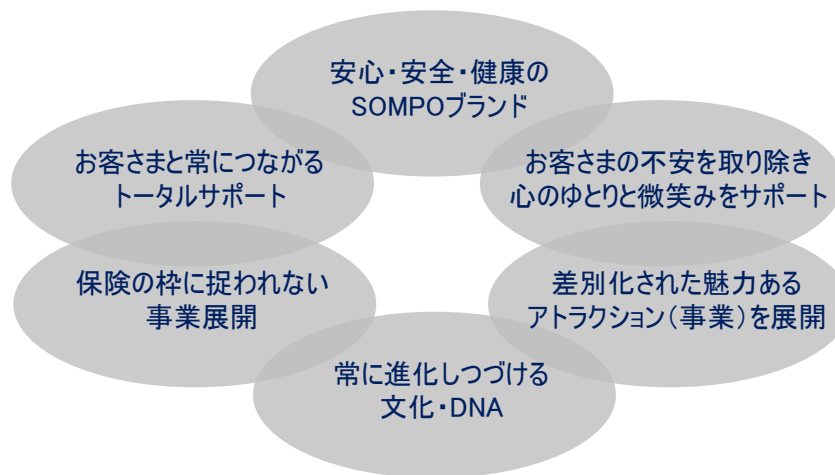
安心・安全・健康の
SOMPOブランド

お客さまの不安を取り除き
心のゆとりと微笑みをサポート

差別化された魅力ある
アトラクション（事業）を展開

常に進化しつづける
文化・DNA

保険の枠に捉われない
事業展開

お客さまと常につながる
トータルサポート